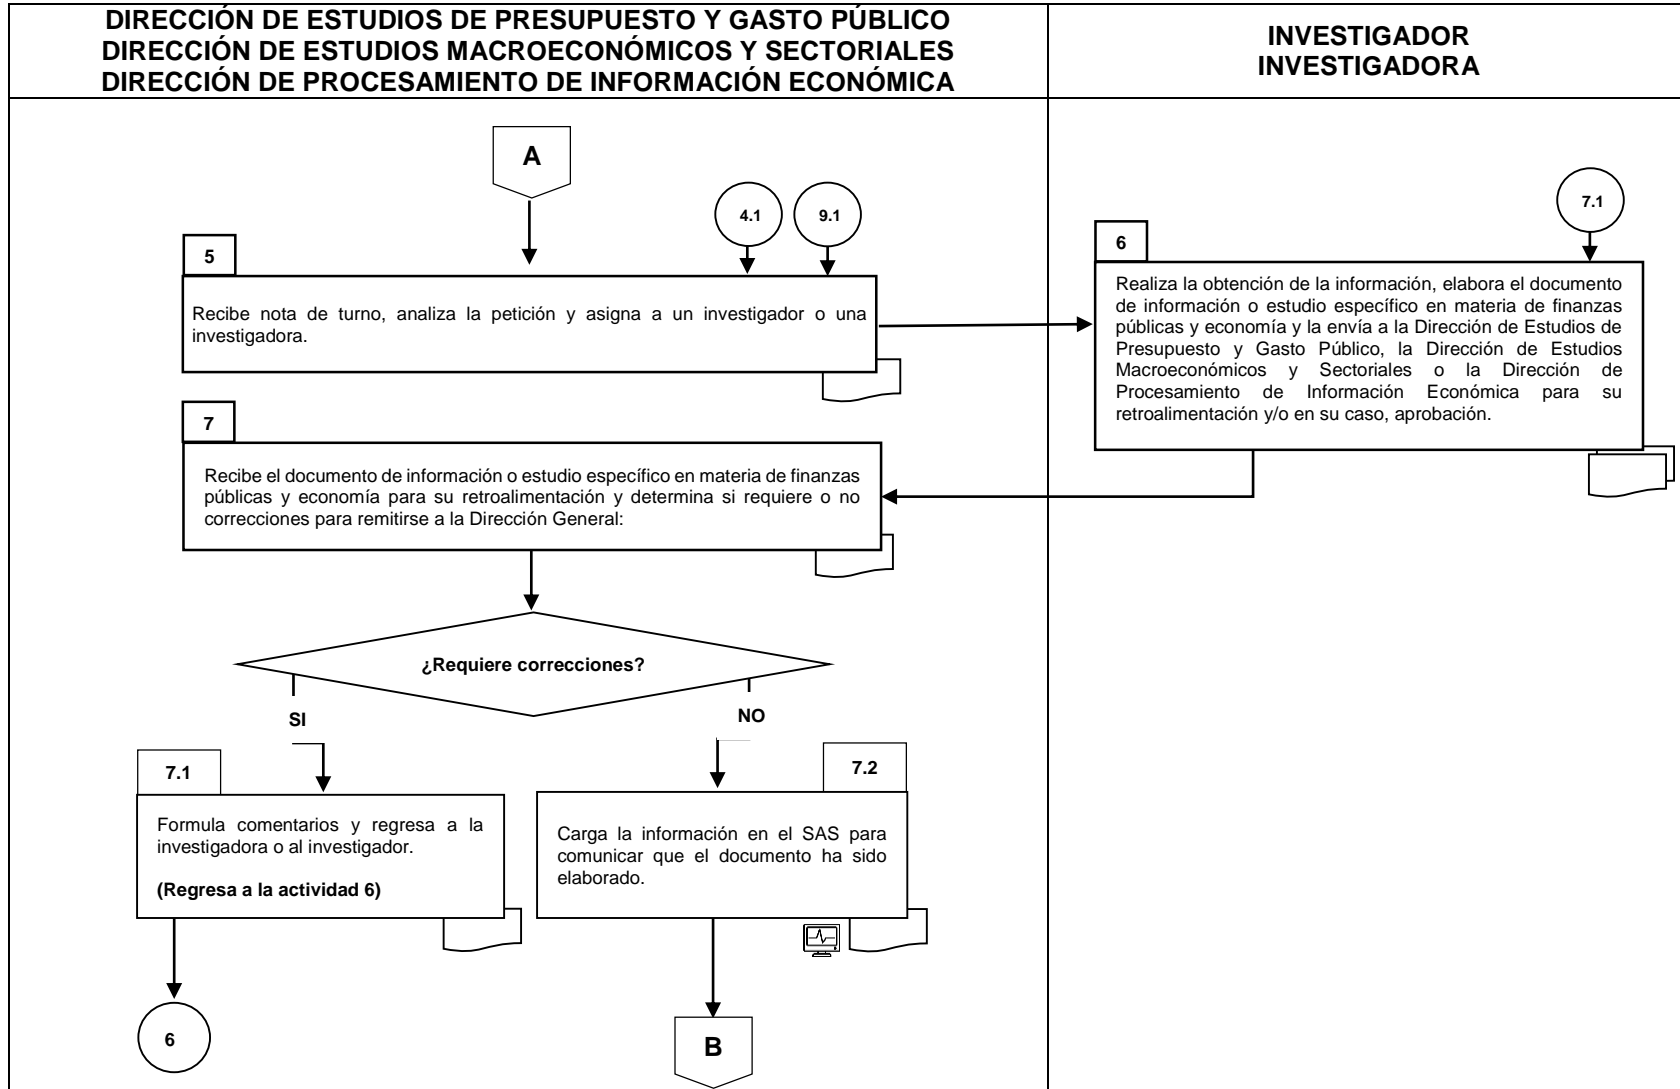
DIRECCIÓN DE ESTUDIOS DE PRESUPUESTO Y GASTO PÚBLICO
DIRECCIÓN DE ESTUDIOS MACROECONÓMICOS Y SECTORIALES
DIRECCIÓN DE PROCESAMIENTO DE INFORMACIÓN ECONÓMICA

INVESTIGADOR
INVESTIGADORA

A

4.1

9.1

5

Recibe nota de turno, analiza la petición y asigna a un investigador o una investigadora.

7.1

6

Realiza la obtención de la información, elabora el documento de información o estudio específico en materia de finanzas públicas y economía y la envía a la Dirección de Estudios de Presupuesto y Gasto Público, la Dirección de Estudios Macroeconómicos y Sectoriales o la Dirección de Procesamiento de Información Económica para su retroalimentación y/o en su caso, aprobación.

7

Recibe el documento de información o estudio específico en materia de finanzas públicas y economía para su retroalimentación y determina si requiere o no correcciones para remitirse a la Dirección General:

¿Requiere correcciones?

SI

NO

7.1

Formula comentarios y regresa a la investigadora o al investigador.

(Regresa a la actividad 6)

7.2

Carga la información en el SAS para comunicar que el documento ha sido elaborado.

6

B